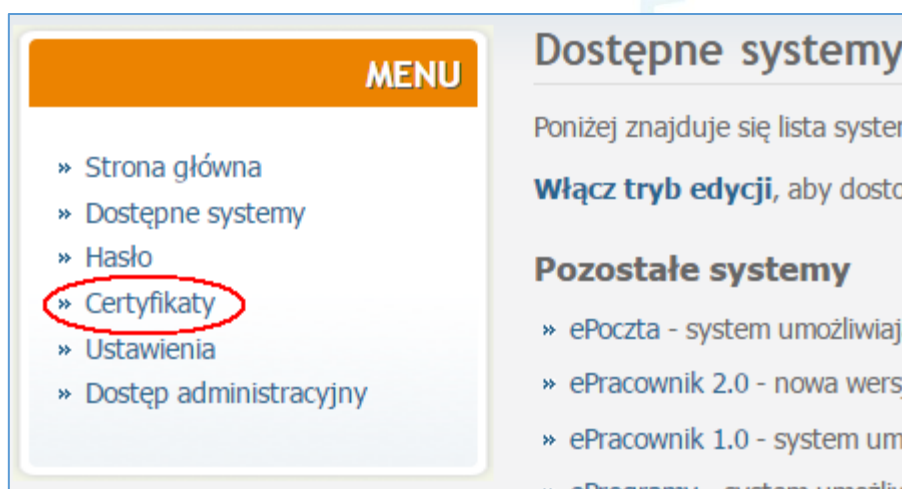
MENU

» Strona główna
» Dostępne systemy
» Hasło
» Certyfikaty
» Ustawienia
» Dostęp administracyjny

Dostępne systemy

Poniżej znajduje się lista syster

**Włącz tryb edycji**, aby dosto

Pozostałe systemy

» ePoczta - system umożliwiaj
» ePracownik 2.0 - nowa wers
» ePracownik 1.0 - system um
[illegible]